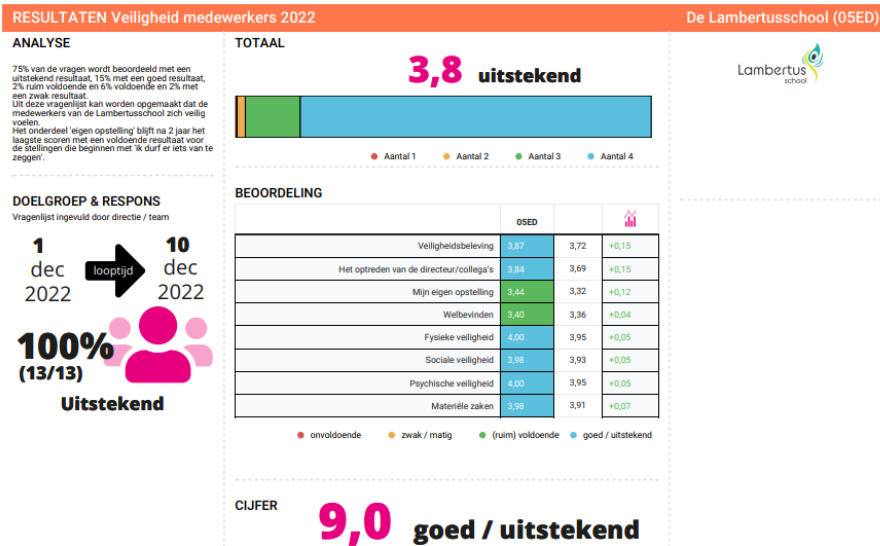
RESULTATEN Veiligheid medewerkers 2022

De Lambertusschool (05ED)

ANALYSE

75% van de vragen wordt beoordeeld met een uitstekend resultaat, 15% met een goed resultaat, 2% ruim voldoende en 6% voldoende en 2% met een zwak resultaat.
Uit deze vragenlijst kan worden opgemaakt dat de medewerkers van de Lambertusschool zich veilig voelen.
Het onderdeel 'eigen opstelling' blijft na 2 jaar het laagste scoren met een voldoende resultaat voor de stellingen die beginnen met 'ik durf er iets van te zeggen'.

DOELGROEP & RESPONS

Vragenlijst ingevuld door directie / team

1 dec 2022

looptijd

10 dec 2022

100%
(13/13)

Uitstekend

TOTAAL

3,8 uitstekend

Aantal 1 Aantal 2 Aantal 3 Aantal 4

BEOORDELING

| | 05ED | | |
|---|---|---|---|
| Veiligheidsbeleving | 3,87 | 3,72 | +0,15 |
| Het optreden van de directeur/collega's | 3,84 | 3,69 | +0,15 |
| Mijn eigen opstelling | 3,44 | 3,32 | +0,12 |
| Welbevinden | 3,40 | 3,36 | +0,04 |
| Fysieke veiligheid | 4,00 | 3,95 | +0,05 |
| Sociale veiligheid | 3,98 | 3,93 | +0,05 |
| Psychische veiligheid | 4,00 | 3,95 | +0,05 |
| Materiële zaken | 3,98 | 3,91 | +0,07 |

onvoldoende zwak / matig (ruim) voldoende goed / uitstekend

CIJFER

9,0 goed / uitstekend

Lambertus school